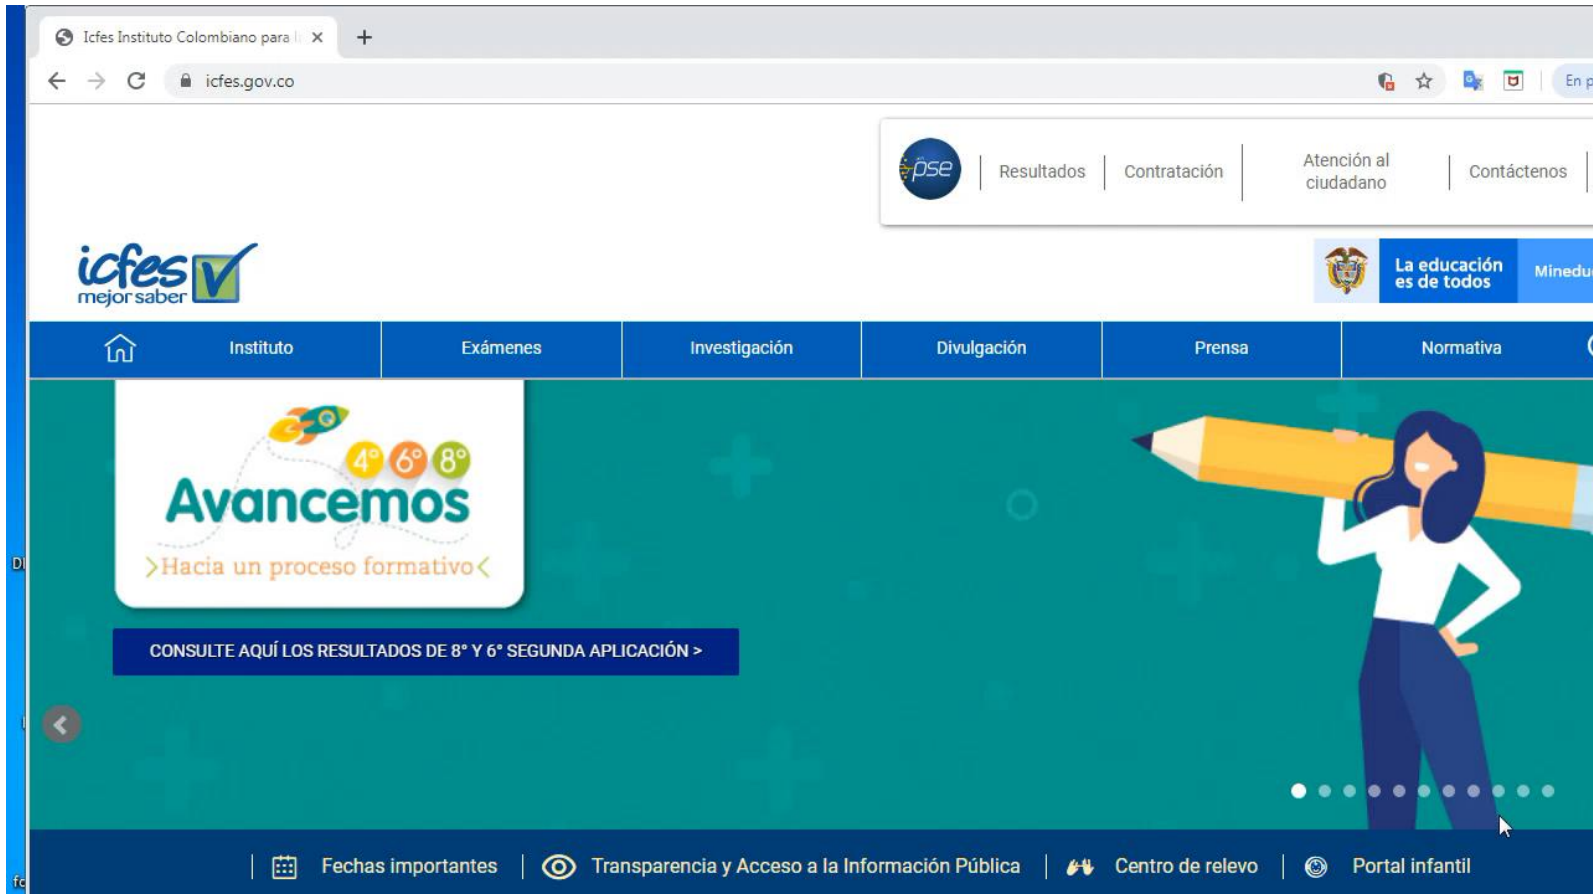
Icfes Instituto Colombiano para l

icfes.gov.co

En p

pse

Resultados

Contratación

Atención al ciudadano

Contáctenos

icfes mejor saber

La educación es de todos

Minedu

Instituto

Exámenes

Investigación

Divulgación

Prensa

Normativa

4° 6° 8°

Avancemos

>Hacia un proceso formativo<

CONSULTE AQUÍ LOS RESULTADOS DE 8° Y 6° SEGUNDA APLICACIÓN >

Fechas importantes

Transparencia y Acceso a la Información Pública

Centro de relevo

Portal infantil